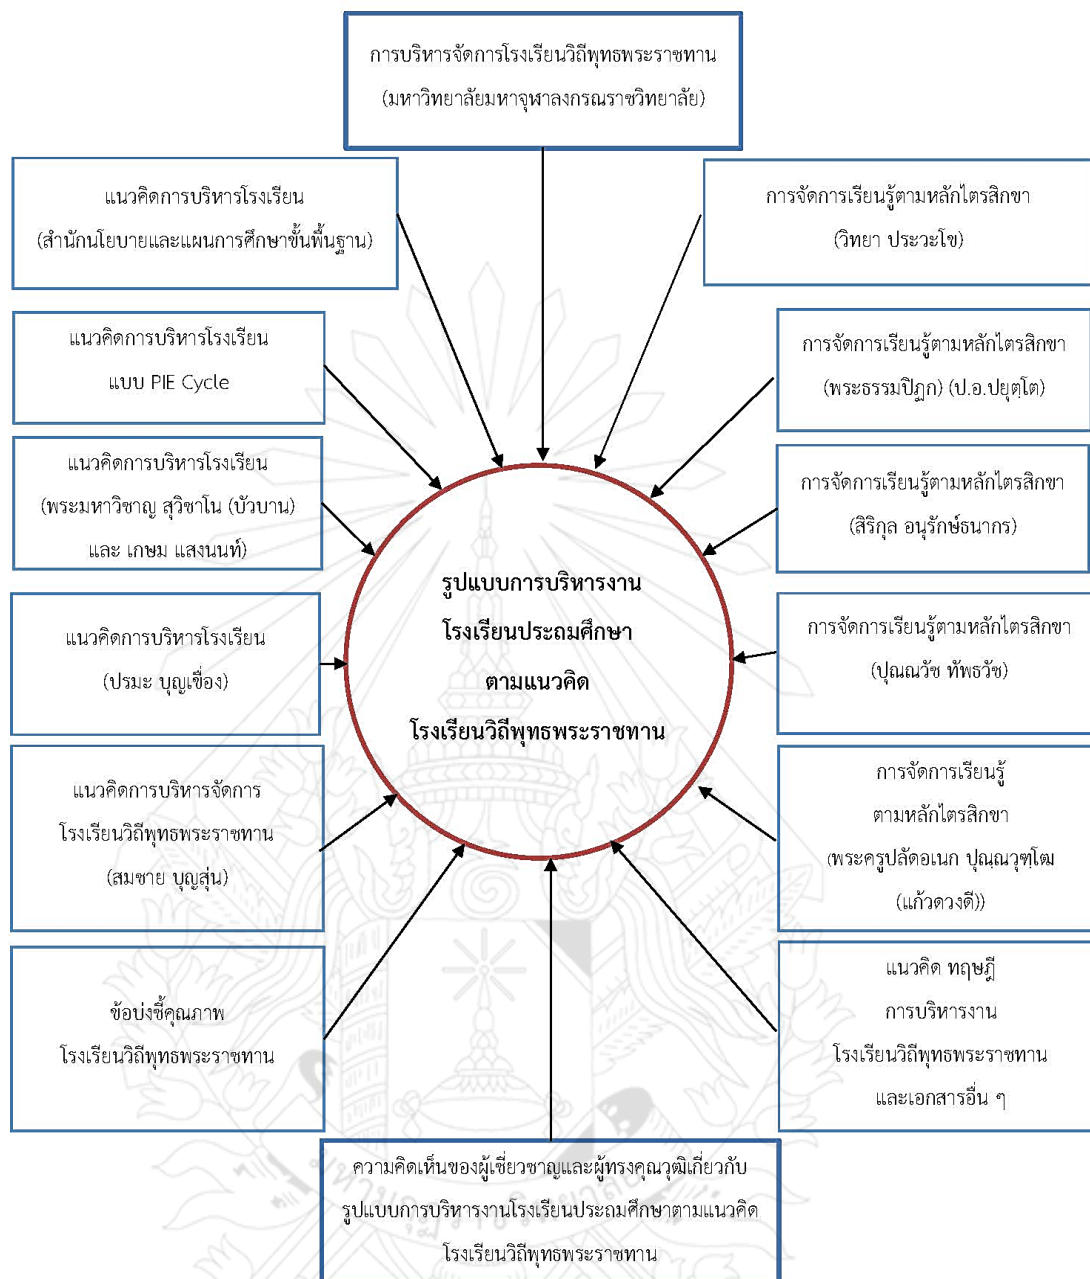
การบริหารจัดการโรงเรียนวิถีพุทธพระราชทาน
(มหาวิทยาลัยมหาจุฬาลงกรณราชวิทยาลัย)

แนวคิดการบริหารโรงเรียน
(สำนักนโยบายและแผนการศึกษาขั้นพื้นฐาน)

การจัดการเรียนรู้ตามหลักไตรสิกขา
(วิทยา ประวะโข)

แนวคิดการบริหารโรงเรียน
แบบ PIE Cycle

การจัดการเรียนรู้ตามหลักไตรสิกขา
(พระธรรมปิฎก) (ป.อ.ปยุตฺโต)

แนวคิดการบริหารโรงเรียน
(พระมหาวิชาญ สุวิชาโน (บัวบาน)
และ เกษม แสงนนท์)

การจัดการเรียนรู้ตามหลักไตรสิกขา
(สิริกุล อนุรักษ์ธนากร)

รูปแบบการบริหารงาน
โรงเรียนประถมศึกษา
ตามแนวคิด
โรงเรียนวิถีพุทธพระราชทาน

แนวคิดการบริหารโรงเรียน
(ปรมะ บุญเยื่อง)

การจัดการเรียนรู้ตามหลักไตรสิกขา
(ปุณณวัช ทัพธวัช)

แนวคิดการบริหารจัดการ
โรงเรียนวิถีพุทธพระราชทาน
(สมชาย บุญสุ่น)

การจัดการเรียนรู้
ตามหลักไตรสิกขา
(พระครูปลัดอเนก ปุญฺญวุฑฺโฒ
(แก้วดวงดี))

ข้อบ่งชี้คุณภาพ
โรงเรียนวิถีพุทธพระราชทาน

แนวคิด ทฤษฎี
การบริหารงาน
โรงเรียนวิถีพุทธพระราชทาน
และเอกสารอื่น ๆ

ความคิดเห็นของผู้เชี่ยวชาญและผู้ทรงคุณวุฒิเกี่ยวกับ
รูปแบบการบริหารงานโรงเรียนประถมศึกษาตามแนวคิด
โรงเรียนวิถีพุทธพระราชทาน